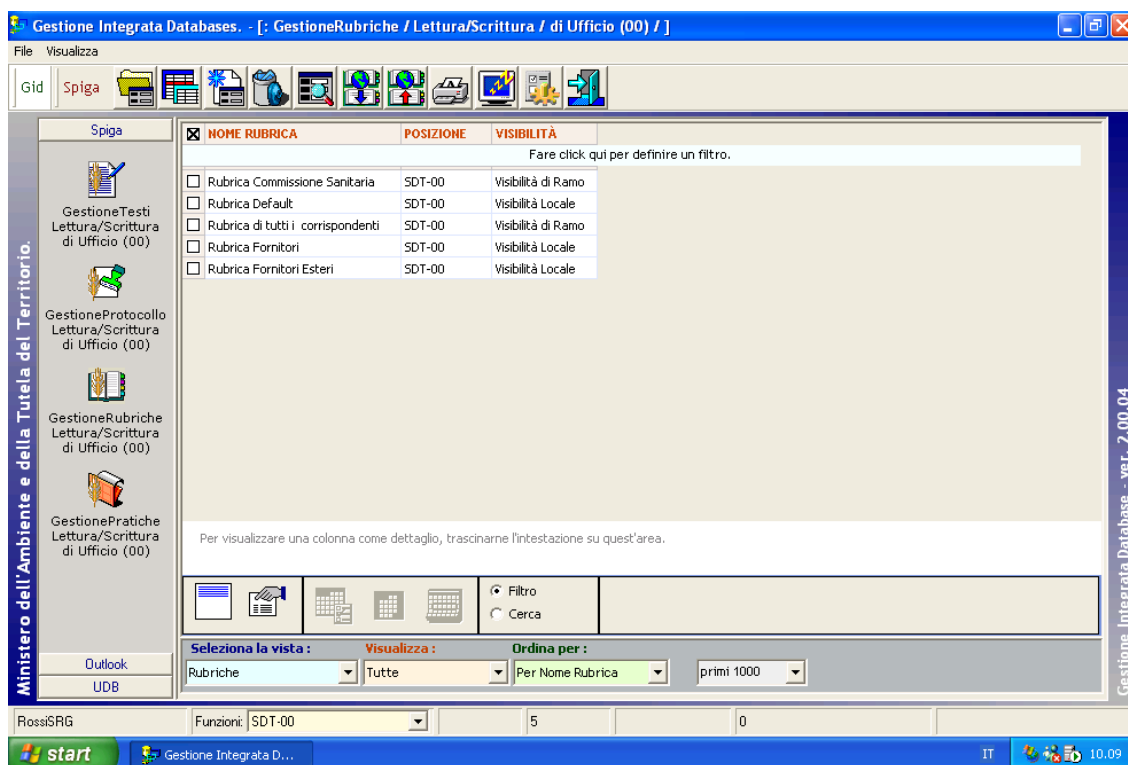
Gestione Integrata Databases. - [: GestioneRubriche / Lettura/Scrittura / di Ufficio (00) / ]

File Visualizza

Gid Spiga

Spiga

GestioneTesti Lettura/Scrittura di Ufficio (00)

GestioneProtocollo Lettura/Scrittura di Ufficio (00)

GestioneRubriche Lettura/Scrittura di Ufficio (00)

GestionePratiche Lettura/Scrittura di Ufficio (00)

Outlook

UDB

Ministero dell'Ambiente e della Tutela del Territorio.

| ☒ | NOME RUBRICA | POSIZIONE | VISIBILITÀ |
|---|---|---|---|
| | Fare click qui per definire un filtro. | | |
| ☐ | Rubrica Commissione Sanitaria | SDT-00 | Visibilità di Ramo |
| ☐ | Rubrica Default | SDT-00 | Visibilità Locale |
| ☐ | Rubrica di tutti i corrispondenti | SDT-00 | Visibilità di Ramo |
| ☐ | Rubrica Fornitori | SDT-00 | Visibilità Locale |
| ☐ | Rubrica Fornitori Esteri | SDT-00 | Visibilità Locale |

Per visualizzare una colonna come dettaglio, trascinarne l'intestazione su quest'area.

Filtro
Cerca

Seleziona la vista : Rubriche
Visualizza : Tutte
Ordina per : Per Nome Rubrica
primi 1000

Gestione Integrata Database - ver. 2.00.04

RossiSRG Funzioni: SDT-00 5 0

start Gestione Integrata D... IT 10.09